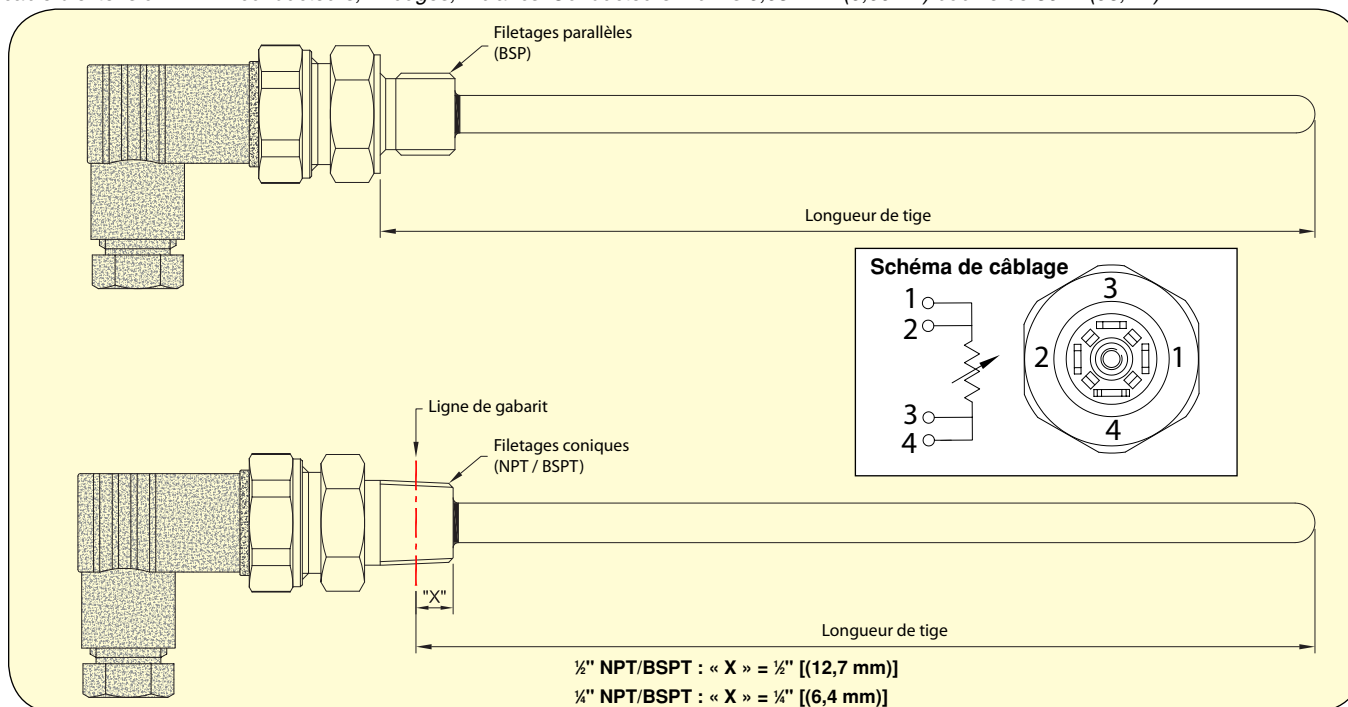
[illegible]

Filetages parallèles (BSP)

Longueur de tige

Schéma de câblage

1
2
3
4

3
2
1
4

Ligne de gabarit

Filetages coniques (NPT / BSPT)

"X"

Longueur de tige

**½" NPT/BSPT : « X » = ½" [(12,7 mm)]**

**¼" NPT/BSPT : « X » = ¼" [(6,4 mm)]**